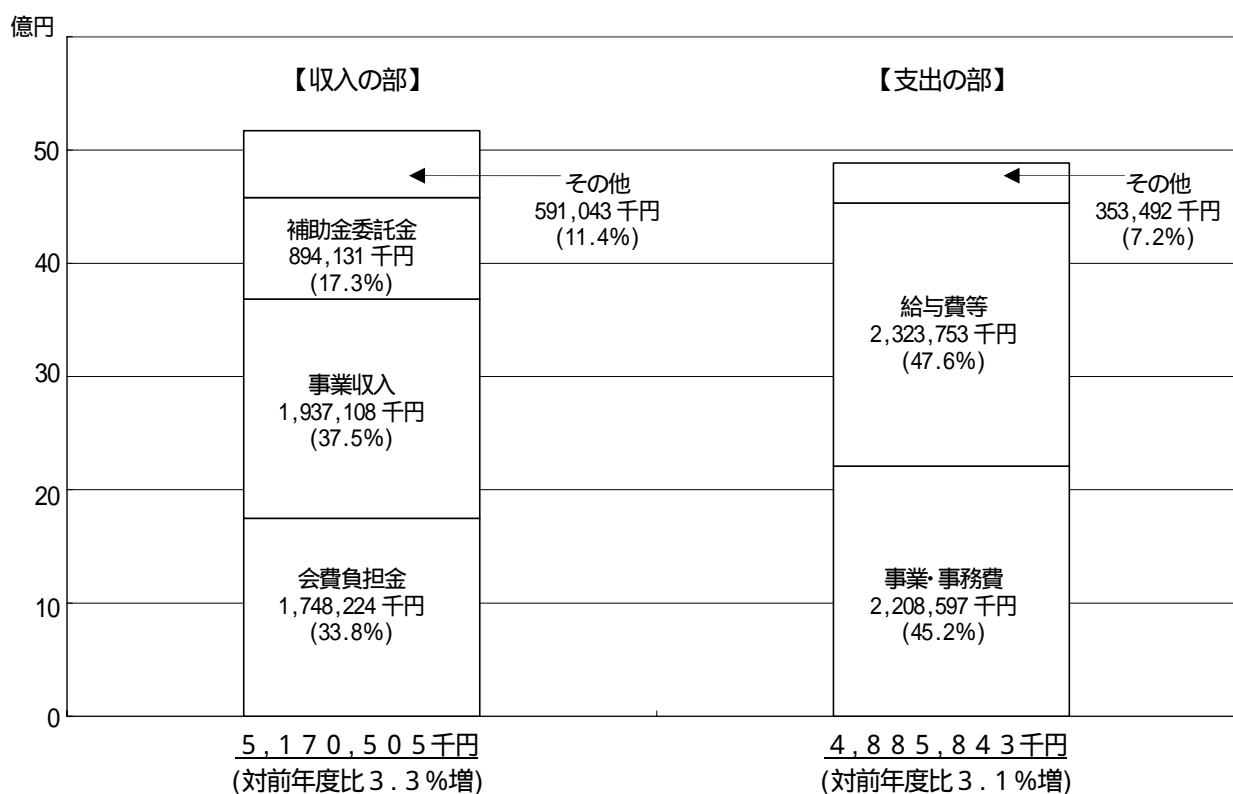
億円

【収入の部】

【支出の部】

50
40
30
20
10
0

その他
591,043 千円
(11.4%)

補助金委託金
894,131 千円
(17.3%)

事業収入
1,937,108 千円
(37.5%)

会費負担金
1,748,224 千円
(33.8%)

その他
353,492 千円
(7.2%)

給与費等
2,323,753 千円
(47.6%)

事業・事務費
2,208,597 千円
(45.2%)

５，１７０，５０５千円
(対前年度比３．３％増)

４，８８５，８４３千円
(対前年度比３．１％増)